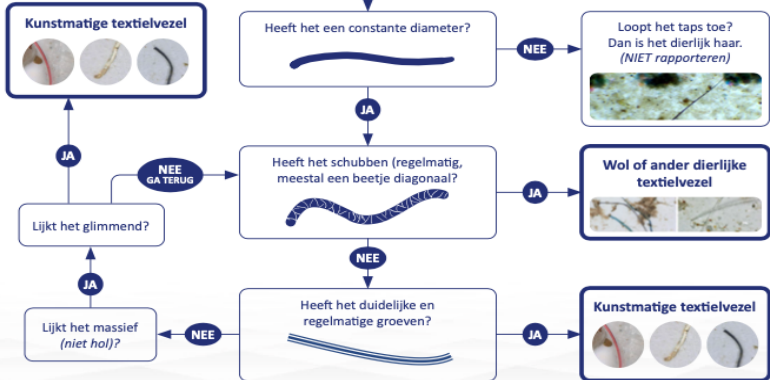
Kunstmatige textielvezel

Heeft het een constante diameter?

NEE

Loopt het taps toe? Dan is het dierlijk haar. (NIET rapporteren)

JA

JA

NEE GA TERUG

Heeft het schubben (regelmatig, meestal een beetje diagonaal?

JA

Wol of ander dierlijke textielvezel

Lijkt het glimmend?

JA

NEE

Lijkt het massief (niet hol)?

NEE

Heeft het duidelijke en regelmatige groeven?

JA

Kunstmatige textielvezel